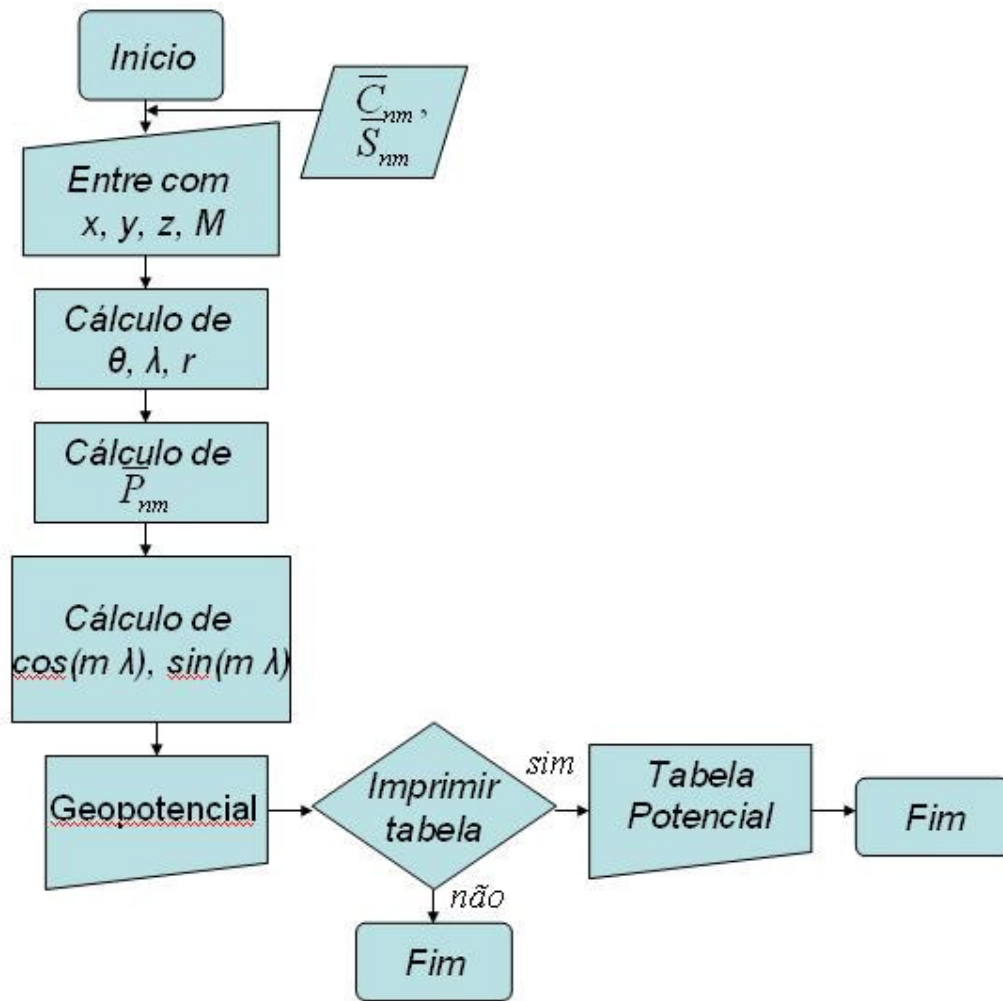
Início

$\overline{C}_{nm}$, $\overline{S}_{nm}$

Entre com x, y, z, M

Cálculo de θ, λ, r

Cálculo de $\overline{P}_{nm}$

Cálculo de cos(m λ), sin(m λ)

Geopotencial

Imprimir tabela

sim

Tabela Potencial

Fim

não

Fim